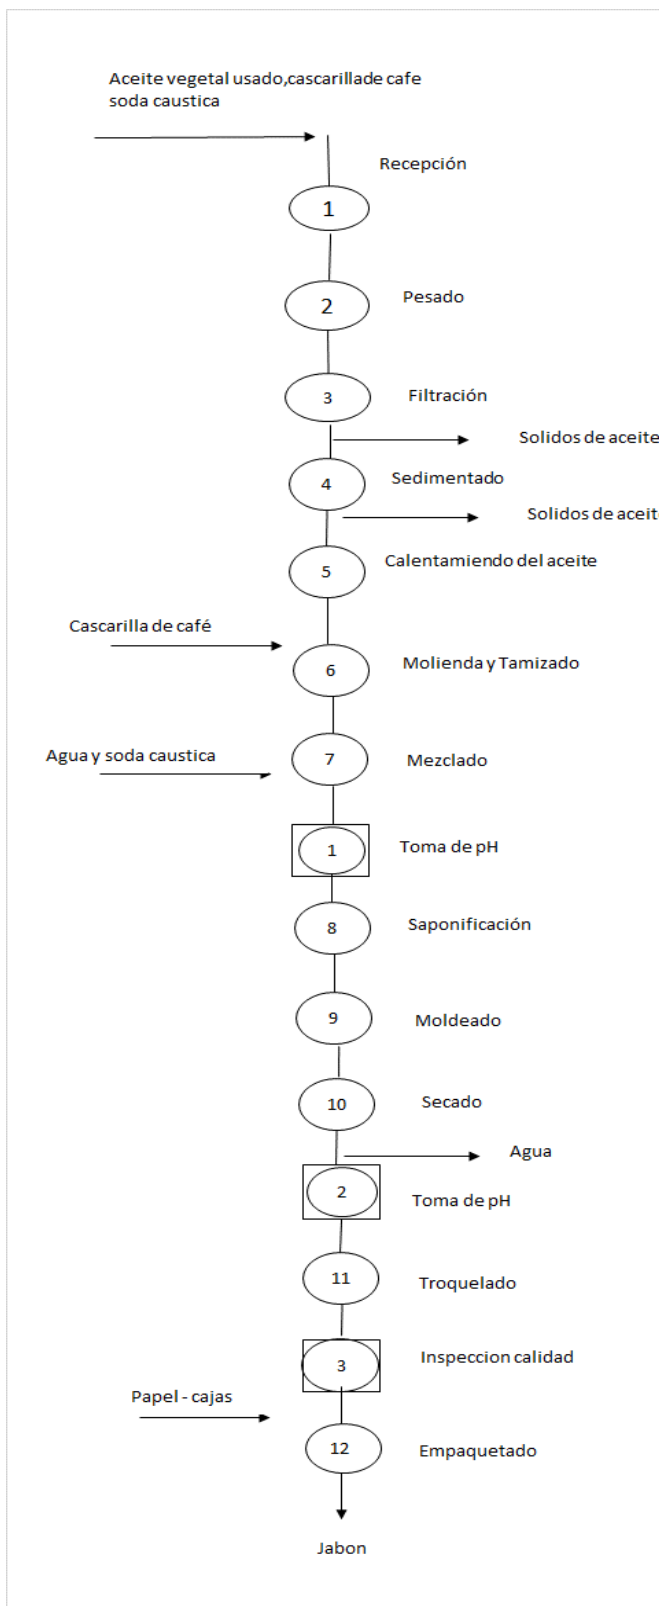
Aceite vegetal usado,cascarillade cafe soda caustica

Recepción
1
2
Pesado
3
Filtración
Solidos de aceite
4
Sedimentado
Solidos de aceit
5
Calentamiendo del aceite
Cascarilla de café
6
Molienda y Tamizado
Agua y soda caustica
7
Mezclado
1
Toma de pH
8
Saponificación
9
Moldeado
10
Secado
Agua
2
Toma de pH
11
Troquelado
3
Inspeccion calidad
Papel - cajas
12
Empaquetado
Jabon